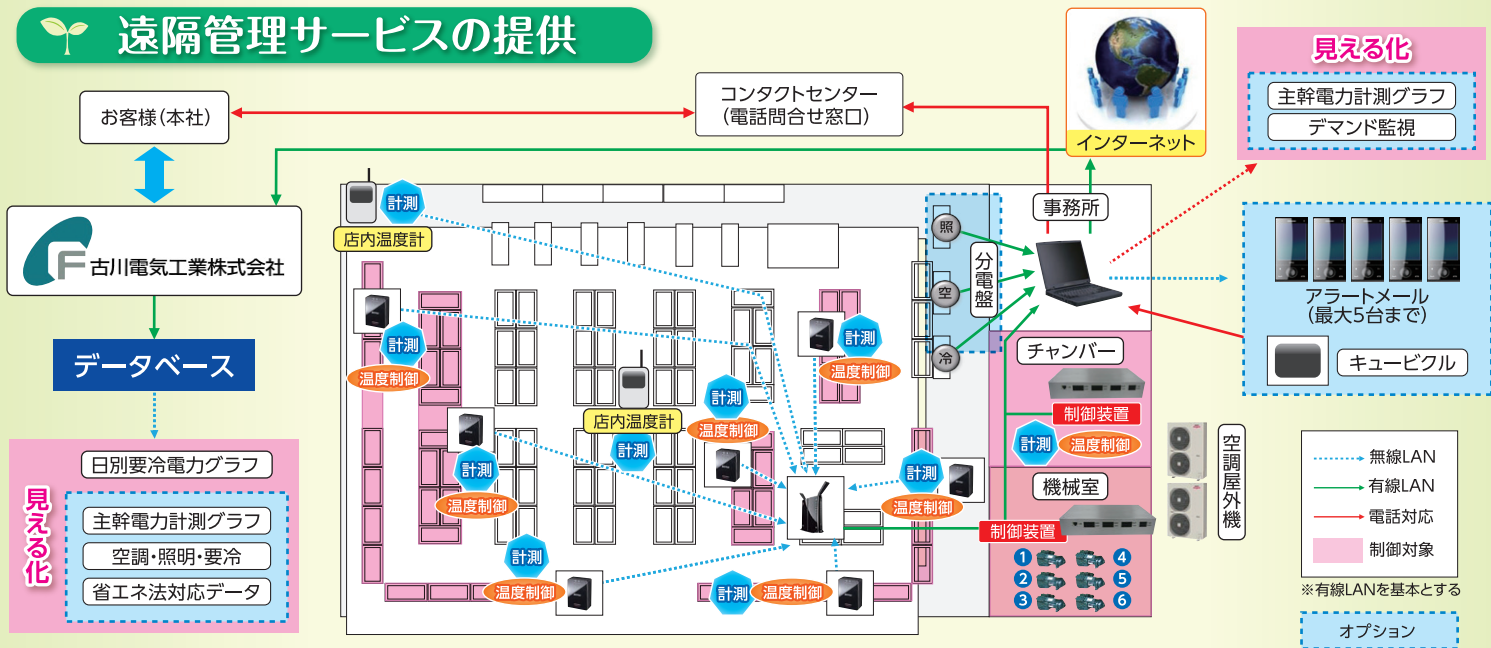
遠隔管理サービスの提供

お客様（本社）

コンタクトセンター
（電話問合せ窓口）

インターネット

見える化
主幹電力計測グラフ
デマンド監視

古川電気工業株式会社

データベース

日別要冷電力グラフ

見える化
主幹電力計測グラフ
空調・照明・要冷
省エネ法対応データ

計測
店内温度計

事務所

照
空
冷
分電盤

計測
温度制御

計測
温度制御

計測
温度制御

店内温度計
計測

計測
温度制御

計測
温度制御

計測
温度制御

計測
温度制御

計測
温度制御

チャンバー
制御装置
計測
温度制御

機械室
制御装置
1 2 3 4 5 6

空調屋外機

アラートメール
（最大5台まで）

キュービクル

無線LAN
有線LAN
電話対応
制御対象
※有線LANを基本とする

オプション